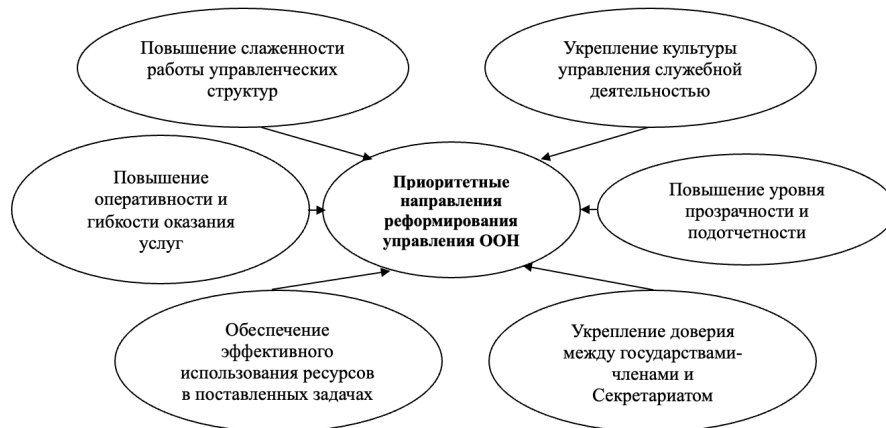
Повышение слаженности работы управленческих структур

Укрепление культуры управления служебной деятельностью

Повышение оперативности и гибкости оказания услуг

**Приоритетные направления реформирования управления ООН**

Повышение уровня прозрачности и подотчетности

Обеспечение эффективного использования ресурсов в поставленных задачах

Укрепление доверия между государствами-членами и Секретариатом